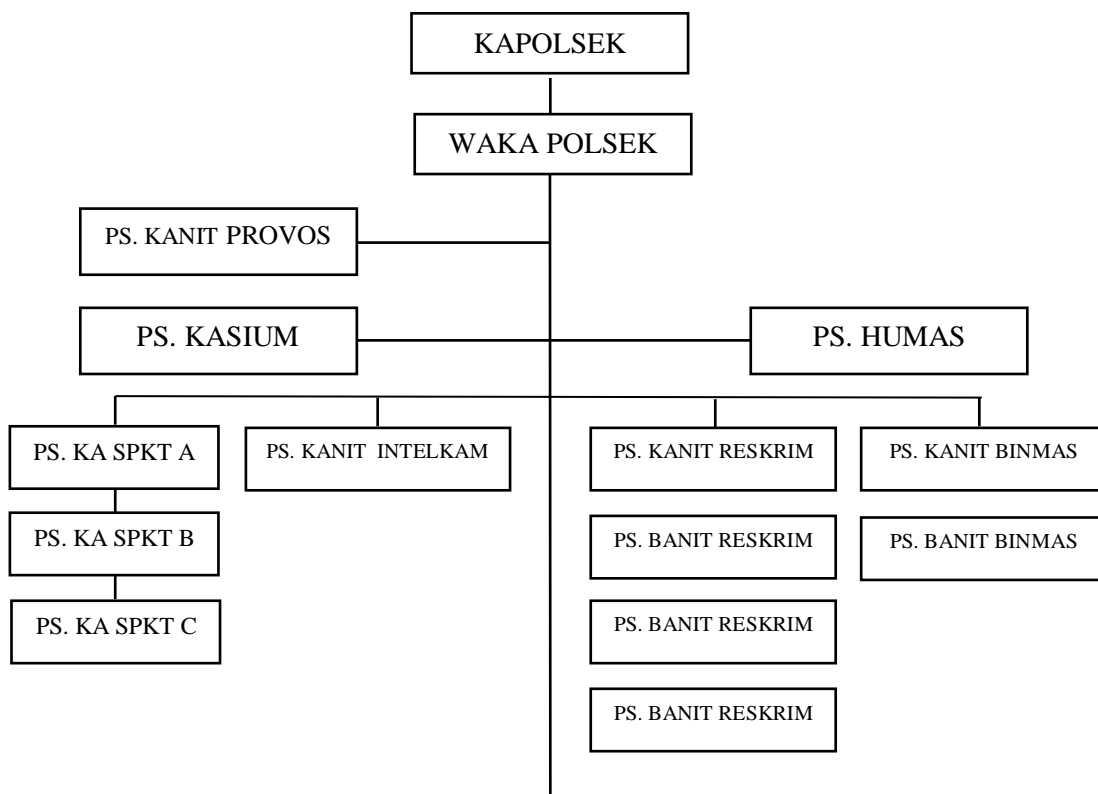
KAPOLSEK

WAKA POLSEK

PS. KANIT PROVOS

PS. KASIUM

PS. HUMAS

PS. KA SPKT A

PS. KA SPKT B

PS. KA SPKT C

PS. KANIT INTELKAM

PS. KANIT RESKRIM

PS. BANIT RESKRIM

PS. BANIT RESKRIM

PS. BANIT RESKRIM

PS. KANIT BINMAS

PS. BANIT BINMAS